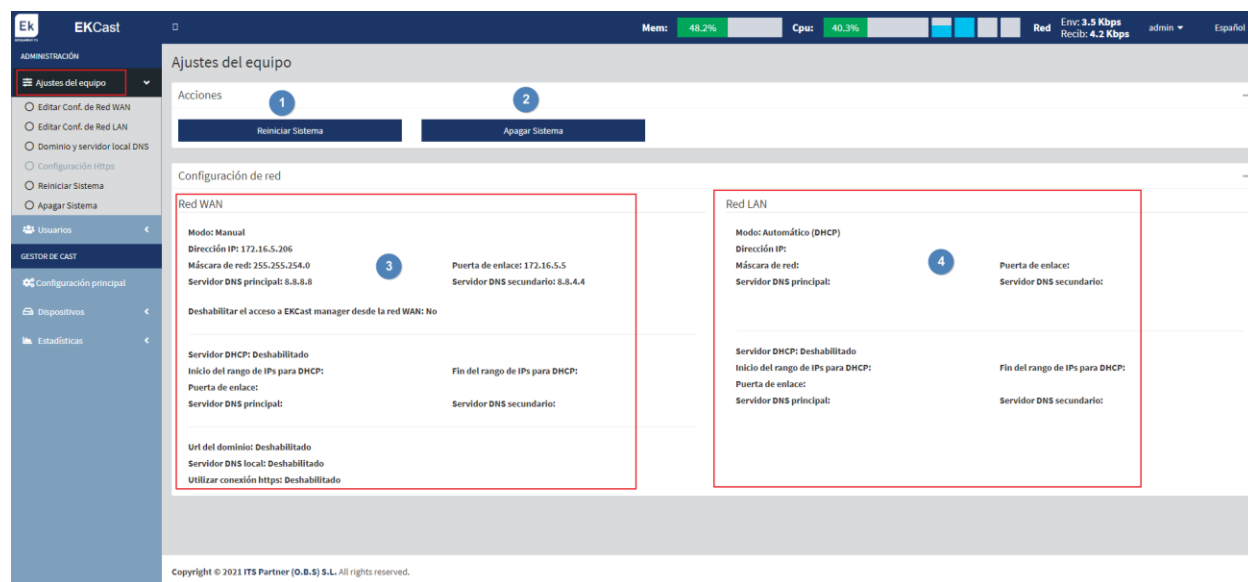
Ek EKCast

Mem: 48.2% Cpu: 40.3% Red Env: 3.5 Kbps Recib: 4.2 Kbps admin Español

ADMINISTRACIÓN
Ajustes del equipo
Editar Conf. de Red WAN
Editar Conf. de Red LAN
Dominio y servidor local DNS
Configuración Https
Reiniciar Sistema
Apagar Sistema
Usuarios
GESTOR DE CAST
Configuración principal
Dispositivos
Estadísticas

Ajustes del equipo

Acciones
1
2
Reiniciar Sistema
Apagar Sistema

Configuración de red

Red WAN
Modo: Manual
Dirección IP: 172.16.5.206
Máscara de red: 255.255.254.0
3
Puerta de enlace: 172.16.5.5
Servidor DNS principal: 8.8.8.8
Servidor DNS secundario: 8.8.4.4
Deshabilitar el acceso a EKCast manager desde la red WAN: No

Servidor DHCP: Deshabilitado
Inicio del rango de IPs para DHCP:
Fin del rango de IPs para DHCP:
Puerta de enlace:
Servidor DNS principal:
Servidor DNS secundario:

Url del dominio: Deshabilitado
Servidor DNS local: Deshabilitado
Utilizar conexión https: Deshabilitado

Red LAN
Modo: Automático (DHCP)
Dirección IP:
Máscara de red:
4
Puerta de enlace:
Servidor DNS principal:
Servidor DNS secundario:

Servidor DHCP: Deshabilitado
Inicio del rango de IPs para DHCP:
Fin del rango de IPs para DHCP:
Puerta de enlace:
Servidor DNS principal:
Servidor DNS secundario:

Copyright © 2021 ITS Partner (O.B.S) S.L. All rights reserved.